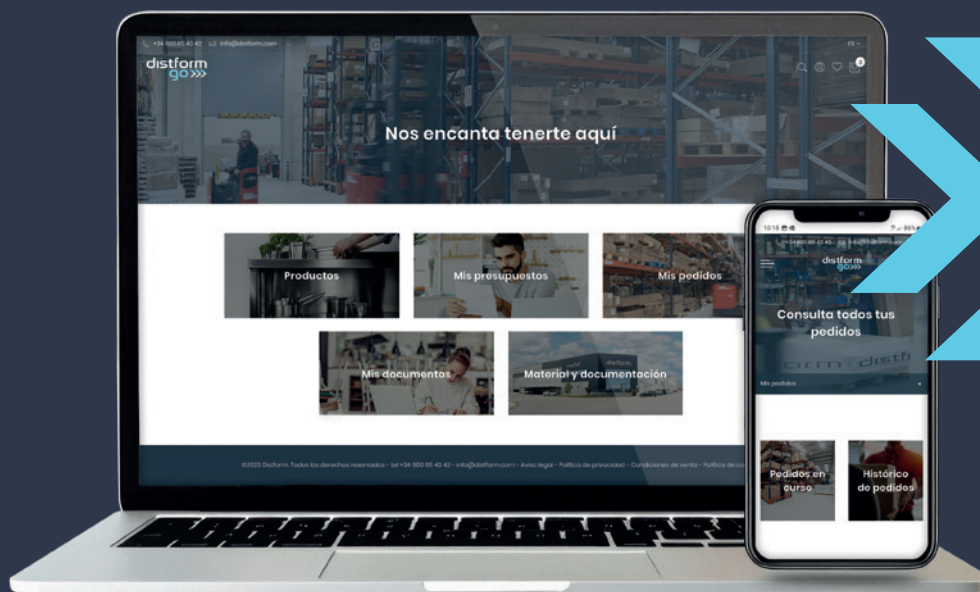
+34 800 65 40 42 info@distform.com ES

distform go

Nos encanta tenerte aquí

Productos

Mis presupuestos

Mis pedidos

Mis documentos

Material y documentación

©2023 Distform. Todos los derechos reservados · tel +34 800 65 40 42 · info@distform.com · Aviso legal · Política de privacidad · Condiciones de venta · Política de co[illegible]

10:15

distform go

Consulta todos tus pedidos

Mis pedidos

Pedidos en curso

Histórico de pedidos